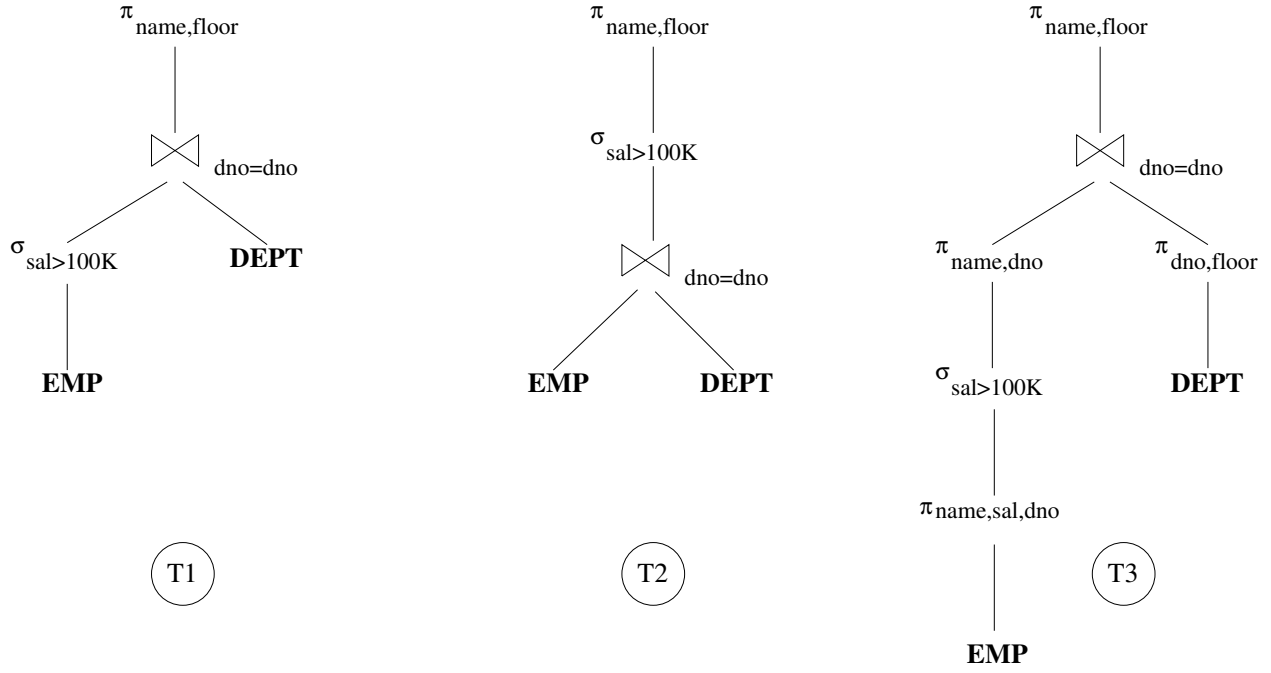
$\pi_{name,floor}$

$\bowtie$ dno=dno

$\sigma_{sal>100K}$

DEPT

EMP

T1

$\pi_{name,floor}$

$\sigma_{sal>100K}$

$\bowtie$ dno=dno

EMP

DEPT

T2

$\pi_{name,floor}$

$\bowtie$ dno=dno

$\pi_{name,dno}$

$\pi_{dno,floor}$

$\sigma_{sal>100K}$

DEPT

$\pi_{name,sal,dno}$

T3

EMP